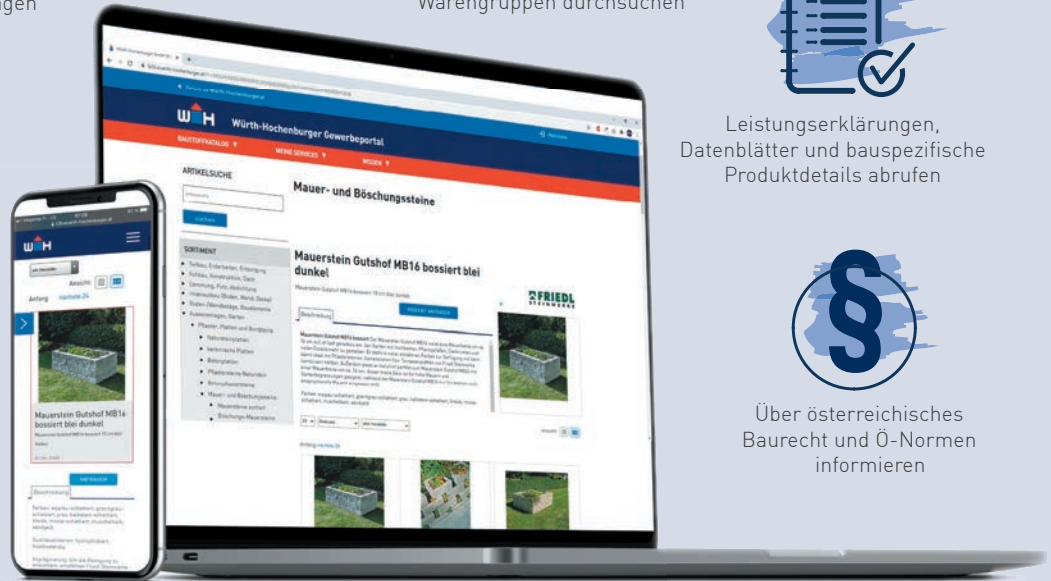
ngen

Warengruppen durchsuchen

Würth-Hochenburger Gewerbeportal

BAUSTOFFKATALOG ▼ MEINE SERVICES ▼ WISSEN ▼

ARTIKELSUCHE

Suchen

SORTIMENT

Mauer- und Böschungssteine

Mauerstein Gutshof MB16 bossiert blei dunkel

FRIEDL STEINWERKE

Beschreibung

PRODUKT ANFRAGEN

Pflaster, Platten und Bordsteine

Mauer- und Böschungssteine

Mauersteine

Böschungs-Mauersteine

Anfang

Mauerstein Gutshof MB16 bossiert blei dunkel

ANFRAGEN

Beschreibung

Ansicht

Leistungserklärungen, Datenblätter und bauspezifische Produktdetails abrufen

§

Über österreichisches Baurecht und Ö-Normen informieren